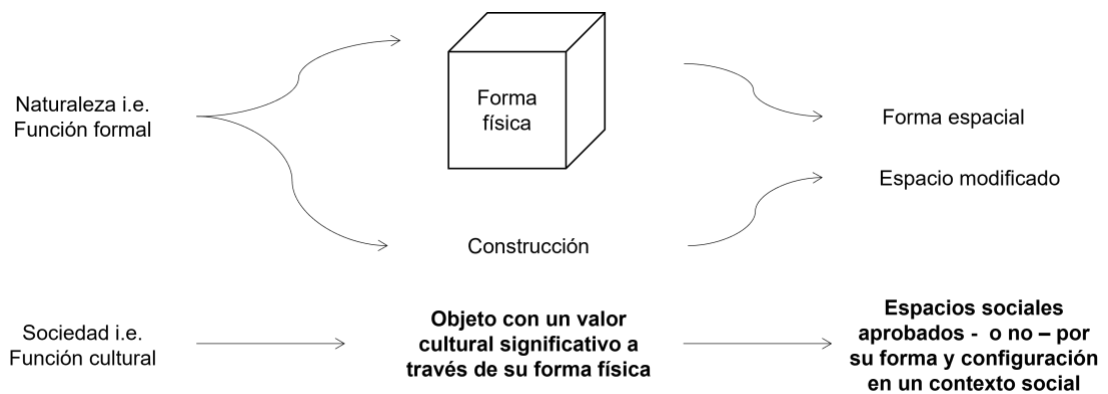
Naturaleza i.e. Función formal

Forma física

Construcción

Forma espacial

Espacio modificado

Sociedad i.e. Función cultural

Objeto con un valor cultural significativo a través de su forma física

Espacios sociales aprobados - o no – por su forma y configuración en un contexto social